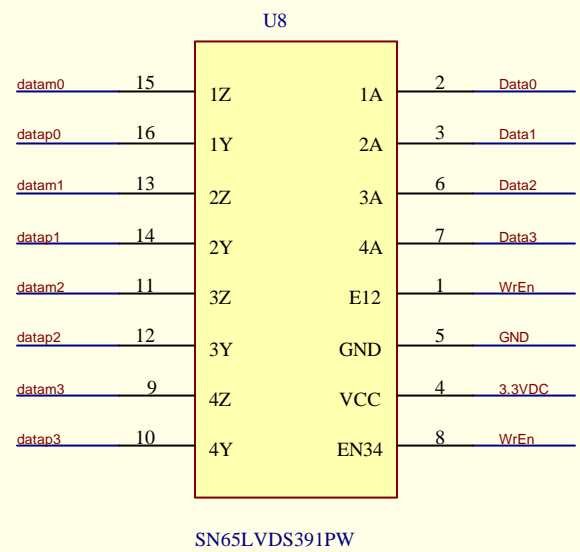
U8

datam0 15 1Z
datap0 16 1Y
datam1 13 2Z
datap1 14 2Y
datam2 11 3Z
datap2 12 3Y
datam3 9 4Z
datap3 10 4Y

1A 2 Data0
2A 3 Data1
3A 6 Data2
4A 7 Data3
E12 1 WrEn
GND 5 GND
VCC 4 3.3VDC
EN34 8 WrEn

SN65LVDS391PW